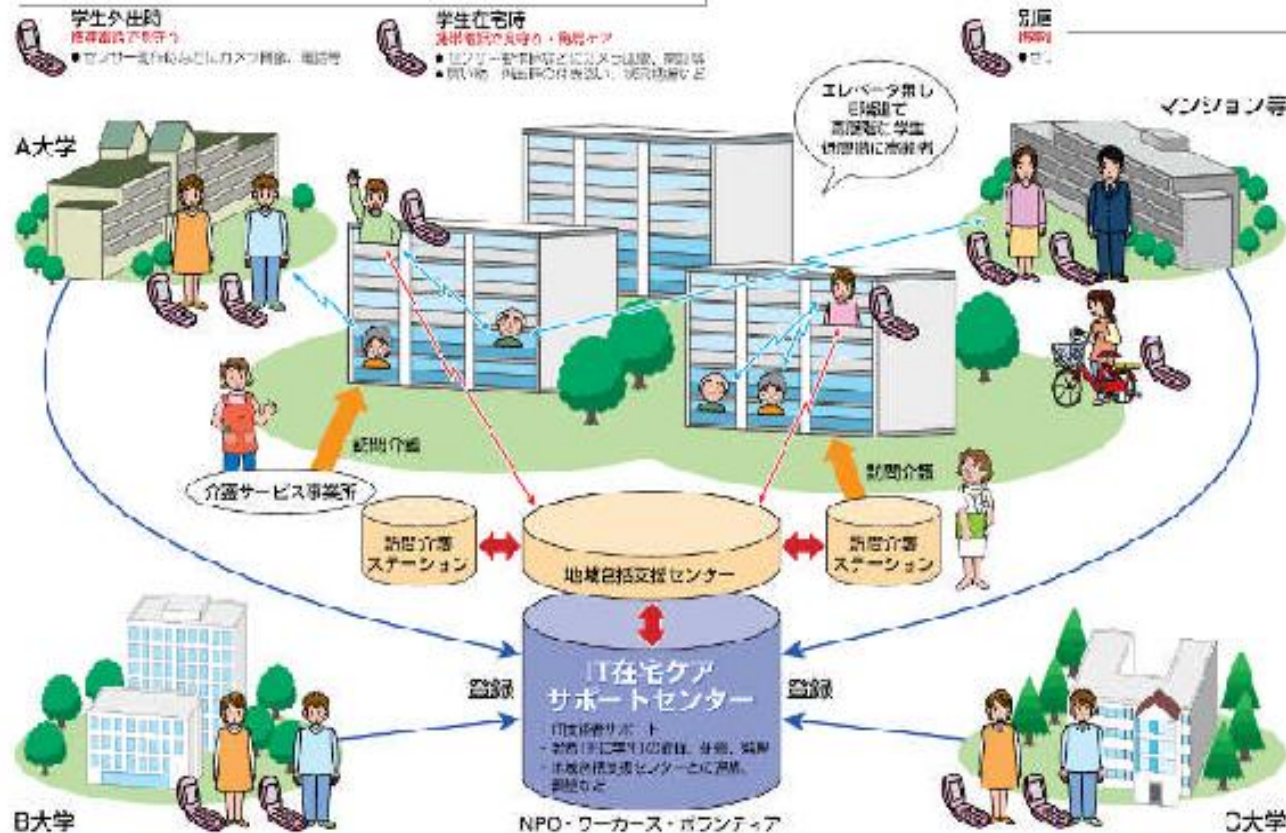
学生外出時
携帯電話で見守う
●センサー発信などにカメラ画像、電話等

学生在宅時
携帯電話で見守り・見舞ケア
●センサー発信などにカメラ画像、電話等
●買い物、外出時の付き添い、状況確認など

別居
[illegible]
●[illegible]

エレベータ無し
5階建て
高層階に学生
低層階に高齢者

マンション等

A大学

訪問介護

訪問介護

介護サービス事業所

訪問介護ステーション

地域包括支援センター

訪問介護ステーション

IT在宅ケア
サポートセンター

IT支援者サポート
・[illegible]の管理、分析、集計
・地域包括支援センターとの連携、調整など

登録

登録

B大学

NPO・ワーカーズ・ボランティア

C大学